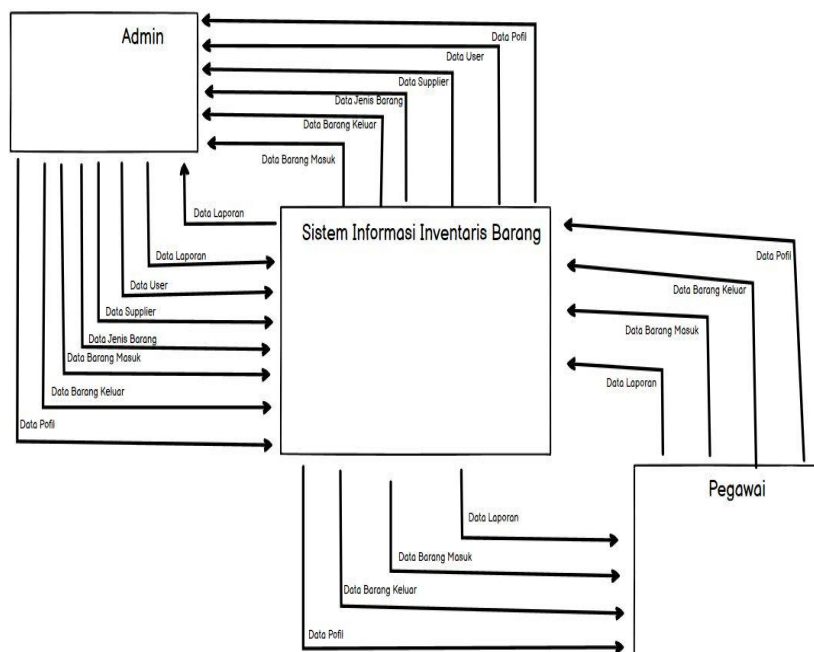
Admin

Data Pofil

Data User

Data Supplier

Data Jenis Barang

Data Barang Keluar

Data Barang Masuk

Data Laporan

Sistem Informasi Inventaris Barang

Data Laporan

Data User

Data Supplier

Data Jenis Barang

Data Barang Masuk

Data Barang Keluar

Data Pofil

Data Pofil

Data Barang Keluar

Data Barang Masuk

Data Laporan

Pegawai

Data Laporan

Data Barang Masuk

Data Barang Keluar

Data Pofil